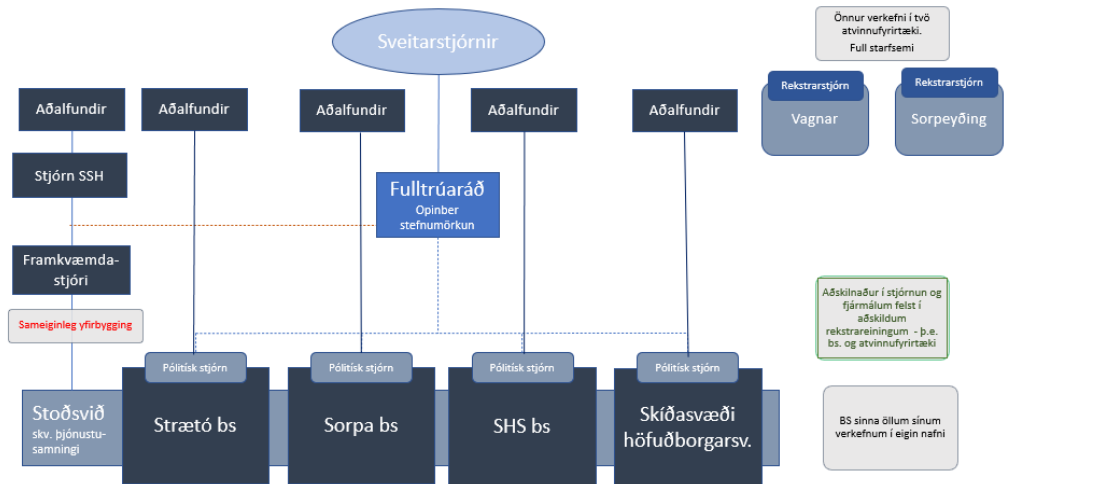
Sveitarstjórnir

Önnur verkefni í tvö atvinnufyrirtæki. Full starfsemi

Rekstrarstjórn
Vagnar

Rekstrarstjórn
Sorpeyðing

Aðalfundir

Aðalfundir

Aðalfundir

Aðalfundir

Aðalfundir

Stjórn SSH

Fulltrúaráð
Opinber stefnumörkun

Framkvæmdastjóri

Sameiginleg yfirbygging

Aðskilnaður í stjórnun og fjármálum felst í aðskildum rekstrareiningum - þ.e. bs. og atvinnufyrirtæki

Pólitísk stjórn

Pólitísk stjórn

Pólitísk stjórn

Pólitísk stjórn

Stoðsvið
skv. þjónustusamningi

Strætó bs

Sorpa bs

SHS bs

Skíðasvæði höfuðborgarsv.

BS sinna öllum sínum verkefnum í eigin nafni